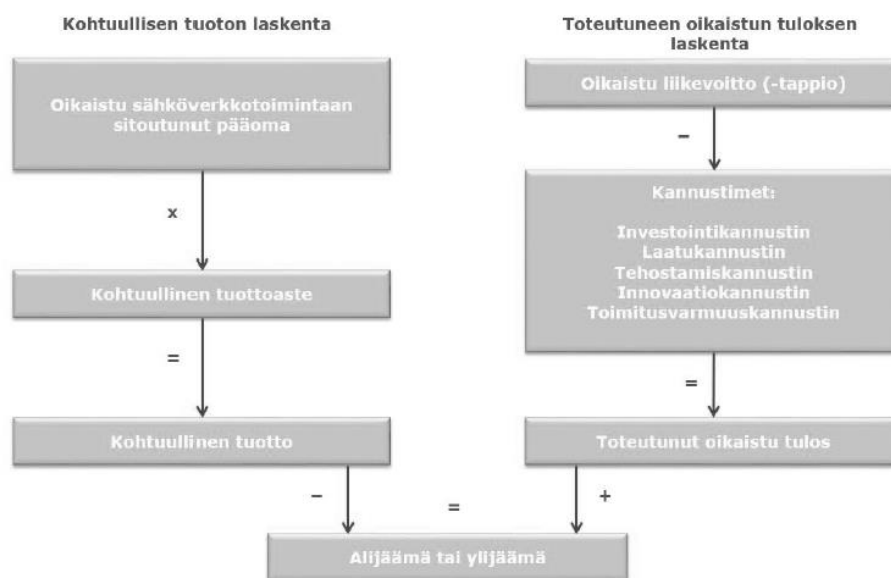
Kohtuullisen tuoton laskenta

Oikaistu sähköverkkotoimintaan sitoutunut pääoma

x

Kohtuullinen tuottoaste

=

Kohtuullinen tuotto

Toteutuneen oikaistun tuloksen laskenta

Oikaistu liikevoitto (-tappio)

–

Kannustimet:

Investointikannustin
Laatukannustin
Tehostamiskannustin
Innovaatiokannustin
Toimitusvarmuuskannustin

=

Toteutunut oikaistu tulos

–

=

+

Alijäämä tai ylijäämä